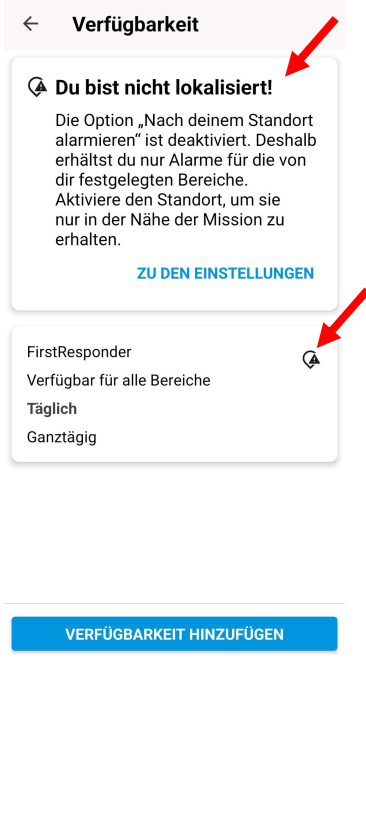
Verfügbarkeit

Du bist nicht lokalisiert!

Die Option „Nach deinem Standort alarmieren" ist deaktiviert. Deshalb erhältst du nur Alarme für die von dir festgelegten Bereiche. Aktiviere den Standort, um sie nur in der Nähe der Mission zu erhalten.

ZU DEN EINSTELLUNGEN

FirstResponder
Verfügbar für alle Bereiche
Täglich
Ganztägig

VERFÜGBARKEIT HINZUFÜGEN